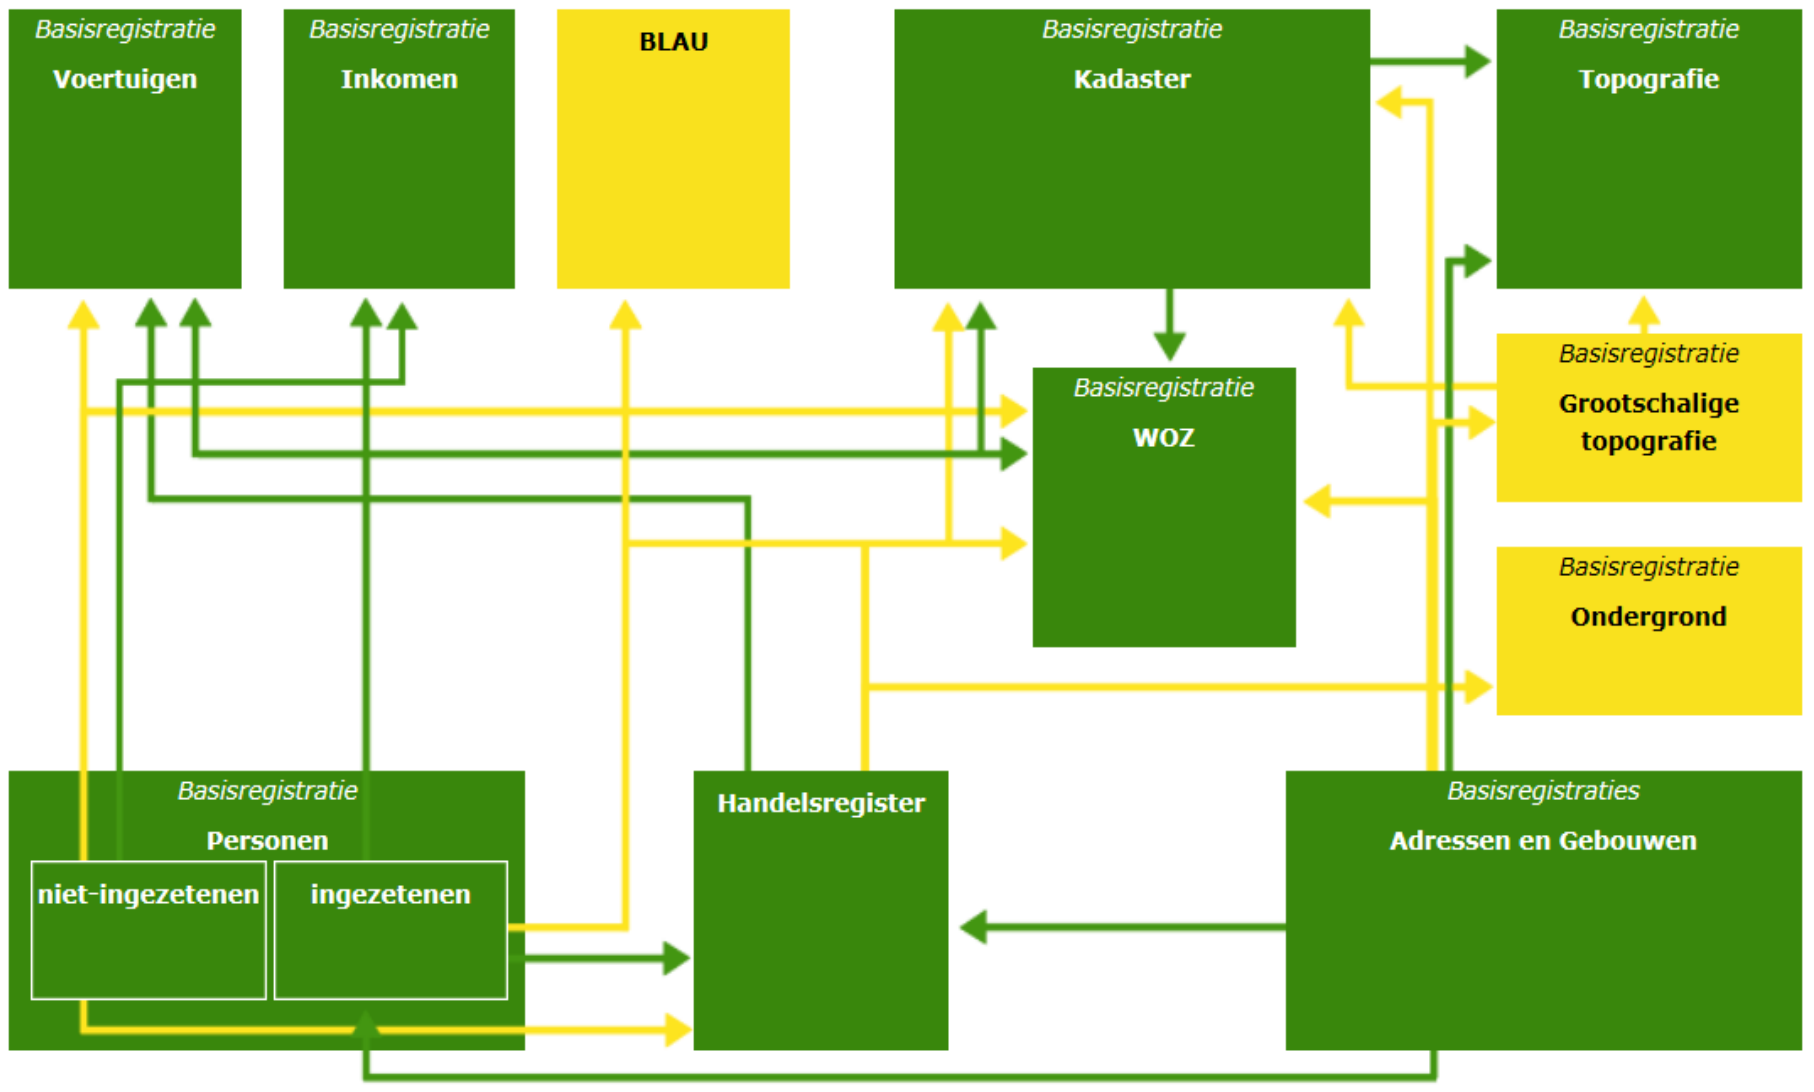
Basisregistratie
Voertuigen

Basisregistratie
Inkomen

BLAU

Basisregistratie
Kadaster

Basisregistratie
Topografie

Basisregistratie
WOZ

Basisregistratie
Grootschalige topografie

Basisregistratie
Ondergrond

Basisregistratie
Personen
niet-ingezetenen
ingezetenen

Handelsregister

Basisregistraties
Adressen en Gebouwen